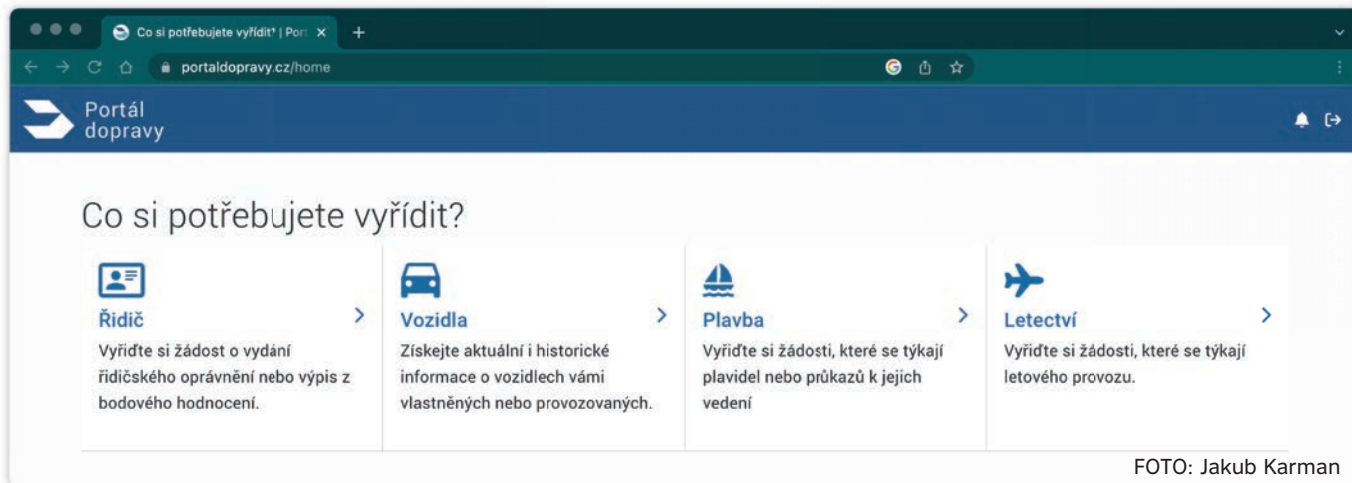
Co si potřebujete vyřídit? | Port ×

portaldopravy.cz/home

Portál dopravy

Co si potřebujete vyřídit?

Řidič
Vyřiďte si žádost o vydání řidičského oprávnění nebo výpis z bodového hodnocení.

Vozidla
Získejte aktuální i historické informace o vozidlech vámi vlastněných nebo provozovaných.

Plavba
Vyřiďte si žádosti, které se týkají plavidel nebo průkazů k jejich vedení

Letectví
Vyřiďte si žádosti, které se týkají letového provozu.

FOTO: Jakub Karman